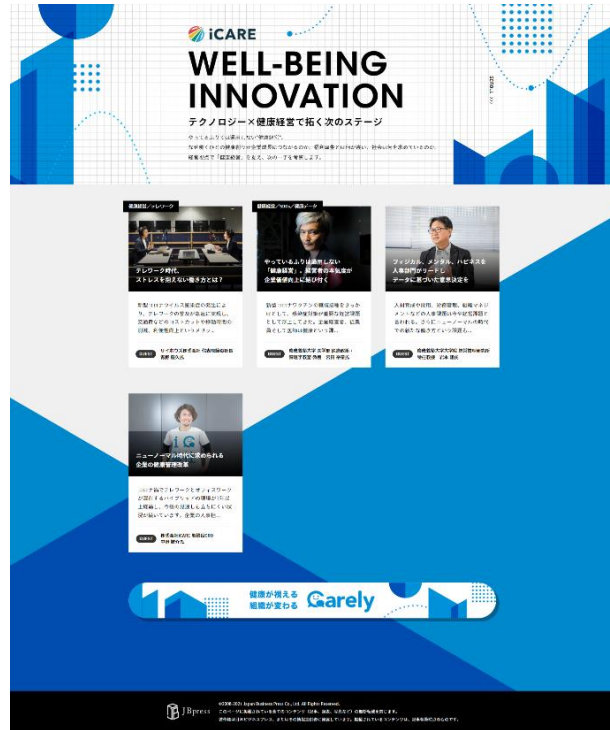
iCARE

WELL-BEING INNOVATION

テクノロジー×健康経営で拓く次のステージ

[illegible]

健康経営／テレワーク

テレワーク時代、ストレスを抱えない働き方とは？

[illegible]

健康経営／HRテック／健康データ

やっているふりは通用しない「健康経営」、経営者の本気度が企業価値向上に結び付く

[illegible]

フィジカル、メンタル、ハピネスを人事部門がリードしデータに基づいた意思決定を

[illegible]

ニューノーマル時代に求められる企業の健康管理改革

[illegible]

健康が見える 組織が変わる Carely

©2008-2021 Japan Business Press Co., Ltd. All Rights Reserved.

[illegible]

JBpress